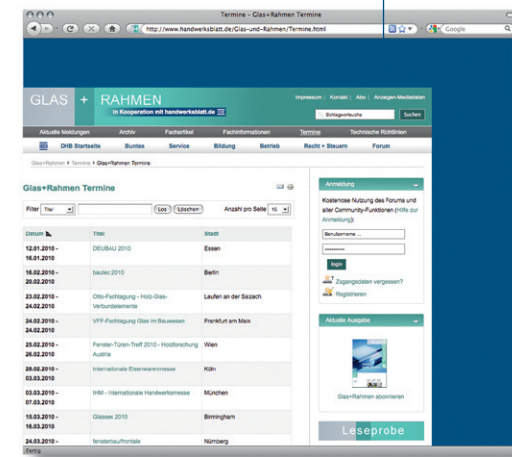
Termine - Glas+Rahmen Termine

http://www.handwerksblatt.de/Glas-und-Rahmen/Termine.html

Google

GLAS + RAHMEN

in Kooperation mit handwerksblatt.de

Impressum | Kontakt | Abo | Anzeigen-Mediadaten

Stichwortsuche

Suchen

Aktuelle Meldungen | Archiv | Fachartikel | Fachinformationen | Termine | Technische Richtlinien

DHB Startseite | Buntes | Service | Bildung | Betrieb | Recht + Steuern | Forum

Glas+Rahmen > Termine > Glas+Rahmen Termine

Glas+Rahmen Termine

Filter Titel Los Löschen Anzahl pro Seite 15

| Datum | Titel | Stadt |
|---|---|---|
| 12.01.2010 - 16.01.2010 | DEUBAU 2010 | Essen |
| 16.02.2010 - 20.02.2010 | bautec 2010 | Berlin |
| 23.02.2010 - 24.02.2010 | Otto-Fachtagung - Holz-Glas-Verbundelemente | Laufen an der Salzach |
| 24.02.2010 - 24.02.2010 | VFF-Fachtagung Glas im Bauwesen | Frankfurt am Main |
| 25.02.2010 - 26.02.2010 | Fenster-Türen-Treff 2010 - Holzforschung Austria | Wien |
| 28.02.2010 - 03.03.2010 | Internationale Eisenwarenmesse | Köln |
| 03.03.2010 - 07.03.2010 | IHM - Internationale Handwerksmesse | München |
| 15.03.2010 - 16.03.2010 | Glassex 2010 | Birmingham |
| 24.03.2010 - | fensterbau/frontale | Nürnberg |

Anmeldung

Kostenlose Nutzung des Forums und aller Community-Funktionen (Hilfe zur Anmeldung)

Benutzername ...

••••••••••

login

Zugangsdaten vergessen?

Registrieren

Aktuelle Ausgabe

Glas+Rahmen abonnieren

Leseprobe

Fertig